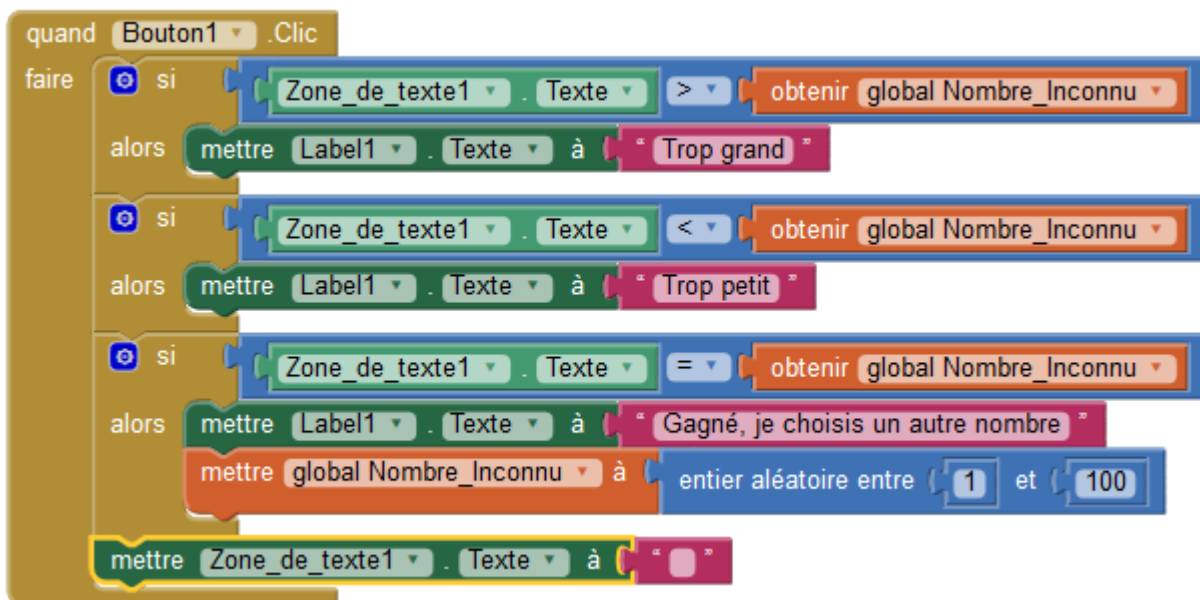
quand Bouton1 .Clic
faire si Zone_de_texte1 . Texte > obtenir global Nombre_Inconnu
alors mettre Label1 . Texte à " Trop grand "

si Zone_de_texte1 . Texte < obtenir global Nombre_Inconnu
alors mettre Label1 . Texte à " Trop petit "

si Zone_de_texte1 . Texte = obtenir global Nombre_Inconnu
alors mettre Label1 . Texte à " Gagné, je choisis un autre nombre "
mettre global Nombre_Inconnu à entier aléatoire entre 1 et 100

mettre Zone_de_texte1 . Texte à " "